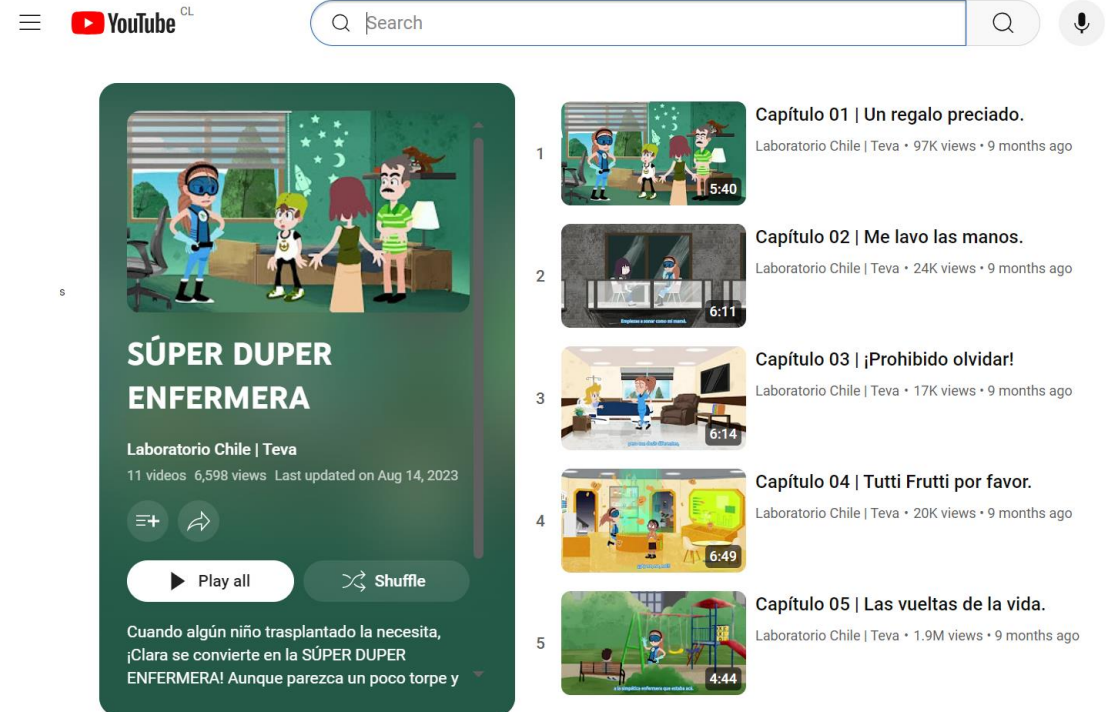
YouTube CL

Search

SÚPER DUPER ENFERMERA

Laboratorio Chile | Teva

11 videos 6,598 views Last updated on Aug 14, 2023

Play all

Shuffle

Cuando algún niño trasplantado la necesita, ¡Clara se convierte en la SÚPER DUPER ENFERMERA! Aunque parezca un poco torpe y

s

1
5:40
Capítulo 01 | Un regalo preciado.
Laboratorio Chile | Teva • 97K views • 9 months ago

2
6:11
Capítulo 02 | Me lavo las manos.
Laboratorio Chile | Teva • 24K views • 9 months ago

3
6:14
Capítulo 03 | ¡Prohibido olvidar!
Laboratorio Chile | Teva • 17K views • 9 months ago

4
6:49
Capítulo 04 | Tutti Frutti por favor.
Laboratorio Chile | Teva • 20K views • 9 months ago

5
4:44
Capítulo 05 | Las vueltas de la vida.
Laboratorio Chile | Teva • 1.9M views • 9 months ago